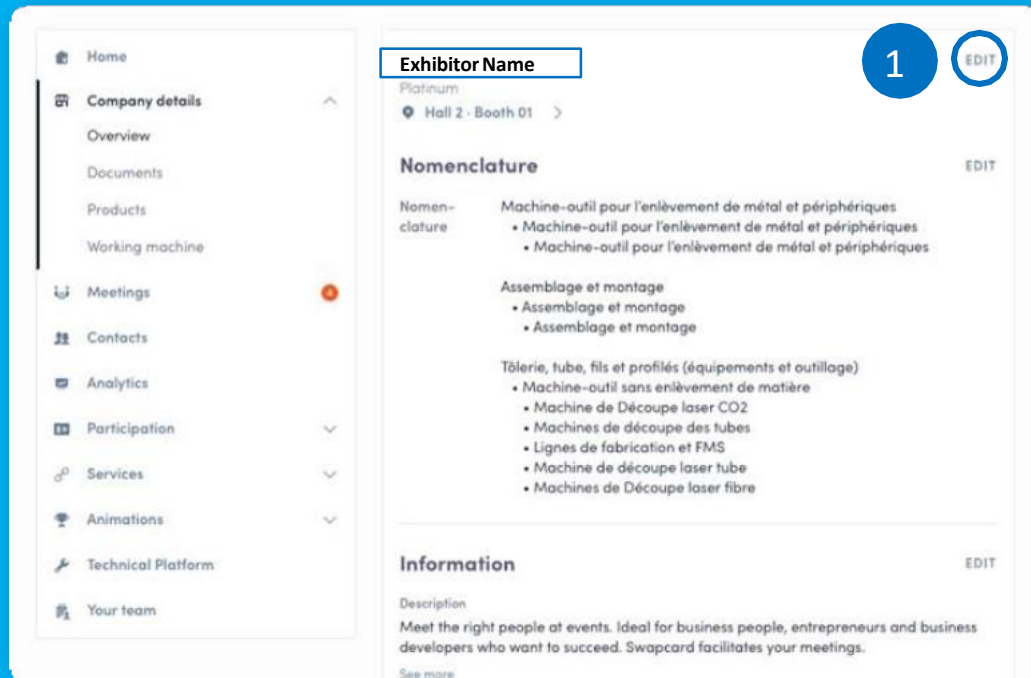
Home
Company details
Overview
Documents
Products
Working machine
Meetings 4
Contacts
Analytics
Participation
Services
Animations
Technical Platform
Your team

Exhibitor Name
Platinum
Hall 2 · Booth 01

1 EDIT

Nomenclature EDIT

Nomenclature

Machine-outil pour l'enlèvement de métal et périphériques
• Machine-outil pour l'enlèvement de métal et périphériques
• Machine-outil pour l'enlèvement de métal et périphériques

Assemblage et montage
• Assemblage et montage
• Assemblage et montage

Tôlerie, tube, fils et profilés (équipements et outillage)
• Machine-outil sans enlèvement de matière
• Machine de Découpe laser CO2
• Machines de découpe des tubes
• Lignes de fabrication et FMS
• Machine de découpe laser tube
• Machines de Découpe laser fibre

Information EDIT

Description
Meet the right people at events. Ideal for business people, entrepreneurs and business developers who want to succeed. Swapcard facilitates your meetings.
See more